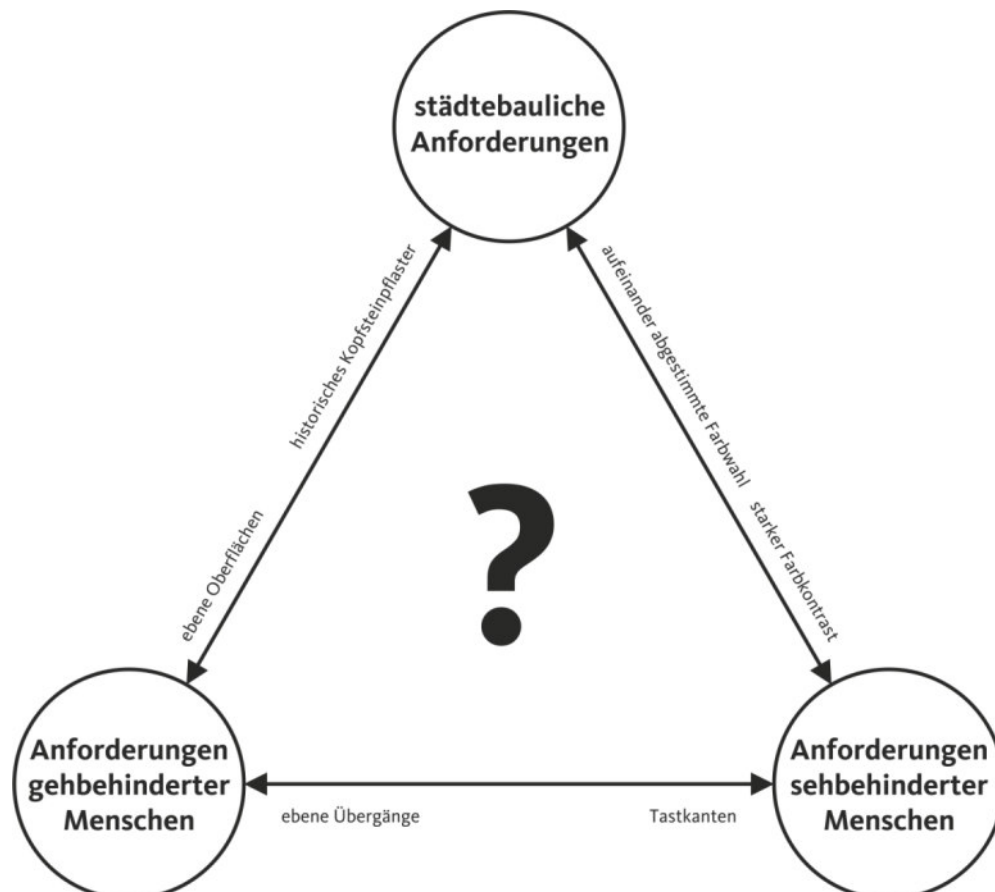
städtebauliche Anforderungen

historisches Kopfsteinpflaster

ebene Oberflächen

aufeinander abgestimmte Farbwahl

starker Farbkontrast

?

Anforderungen gehbehinderter Menschen

ebene Übergänge

Tastkanten

Anforderungen sehbehinderter Menschen